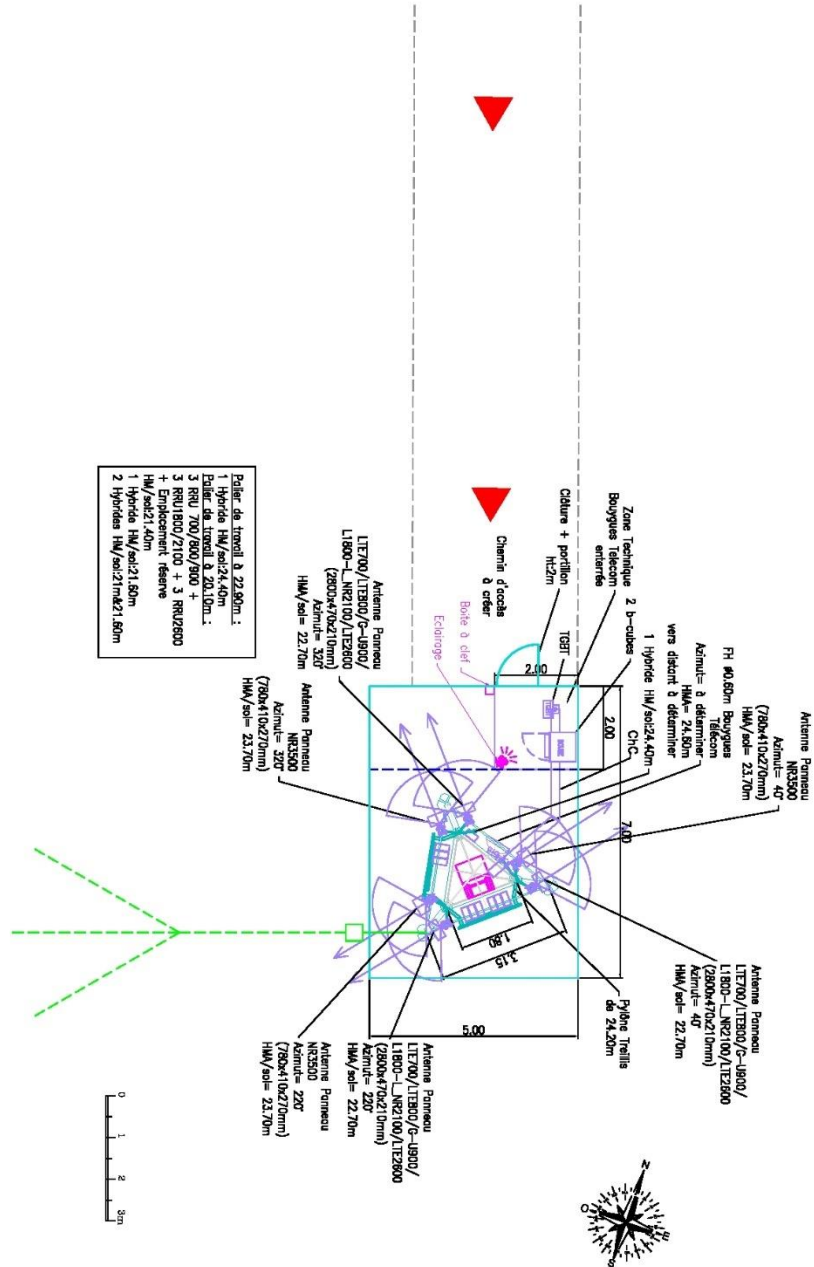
Palier de travail à 22.90m :
1 Hybride HM/sol:24.40m
Palier de travail à 20.10m :
3 RRU 700/800/900 +
3 RRU1800/2100 + 3 RRU2600
+ Emplacement réservé
HM/sol:21.40m
1 Hybride HM/sol:21.60m
2 Hybrides HM/sol:21m&21.60m

Antenne Panneau
LTE700/LTE800/G-U900/
L1800-L_NR2100/LTE2600
(2800x470x210mm)
Azimut= 320°
HM/sol= 22.70m

Antenne Panneau
NR3500
Azimut= 320°
(780x410x270mm)
HM/sol= 23.70m

Chemin d'accès
à créer

Boite à clef
Eclairage

Clôture + portillon
ht:2m

Zone Technique
Bouygues Télécom
enterrée

TGBT

2 b-cubes

2.00

2.00

1 Hybride HM/sol:24.40m

FH ø0.60m Bouygues
Télécom
Azimut= à déterminer
HM= 24.60m
vers distant à déterminer

Antenne Panneau
NR3500
Azimut= 40°
(780x410x270mm)
HM/sol= 23.70m

ChC

7.00

1.80

3.15

5.00

Antenne Panneau
LTE700/LTE800/G-U900/
L1800-L_NR2100/LTE2600
(2800x470x210mm)
Azimut= 40°
HM/sol= 22.70m

Pylône Treillis
de 24.20m

Antenne Panneau
LTE700/LTE800/G-U900/
L1800-L_NR2100/LTE2600
(2800x470x210mm)
Azimut= 220°
HM/sol= 22.70m

Antenne Panneau
NR3500
Azimut= 220°
(780x410x270mm)
HM/sol= 23.70m

0 1 2 3m

N